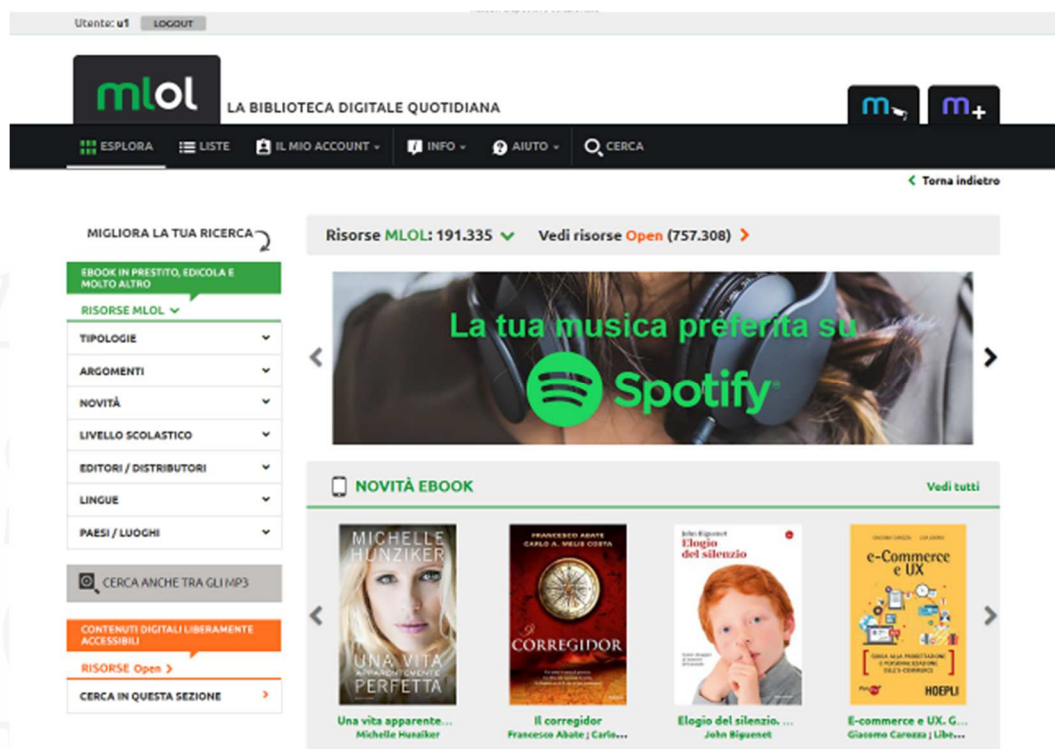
Utente: u1 LOGOUT

mlol LA BIBLIOTECA DIGITALE QUOTIDIANA

ESPLORA LISTE IL MIO ACCOUNT INFO AIUTO CERCA

Torna indietro

MIGLIORA LA TUA RICERCA

EBOOK IN PRESTITO, EDICOLA E MOLTO ALTRO

RISORSE MLOL

TIPOLOGIE

ARGOMENTI

NOVITÀ

LIVELLO SCOLASTICO

EDITORI / DISTRIBUTORI

LINGUE

PAESI / LUOGHI

CERCA ANCHE TRA GLI MP3

CONTENUTI DIGITALI LIBERAMENTE ACCESSIBILI

RISORSE Open

CERCA IN QUESTA SEZIONE

Risorse MLOL: 191.335 Vedi risorse Open (757.308)

La tua musica preferita su Spotify

NOVITÀ EBOOK Vedi tutti

MICHELLE HUNZIKER UNA VITA APPARENTEMENTE PERFETTA

FRANCESCO ABATE CARLO A. MELIS COSTA IL CORREGIDOR

John Biguenet Elogio del silenzio

e-Commerce e UX HOEPLI

Una vita apparente...
Michelle Hunziker

Il corregidor
Francesco Abate ; Carlo...

Elogio del silenzio. ...
John Biguenet

E-commerce e UX. G...
Giacomo Carozza ; Libe...